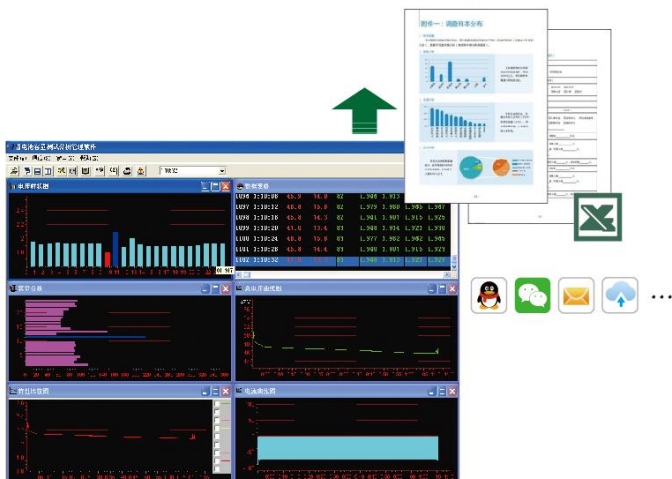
附件一：调查样本分布

蓄电池在线测试分析记录软件

电压柱状图

数据显示

L097 3:38:08 45.9 34.8 02 1.986 1.913

L098 3:38:12 48.0 34.8 02 1.979 1.908 1.925

L099 3:38:16 48.0 34.3 02 1.981 1.901 1.926

L100 3:38:20 48.0 33.4 01 1.988 1.914 1.922

L101 3:38:24 48.0 33.4 01 1.977 1.902 1.908

L102 3:38:28 48.0 34.6 03 1.990 1.913 1.930

L102 3:38:32

电压分布

单体电压曲线

容量曲线

电流曲线图

...